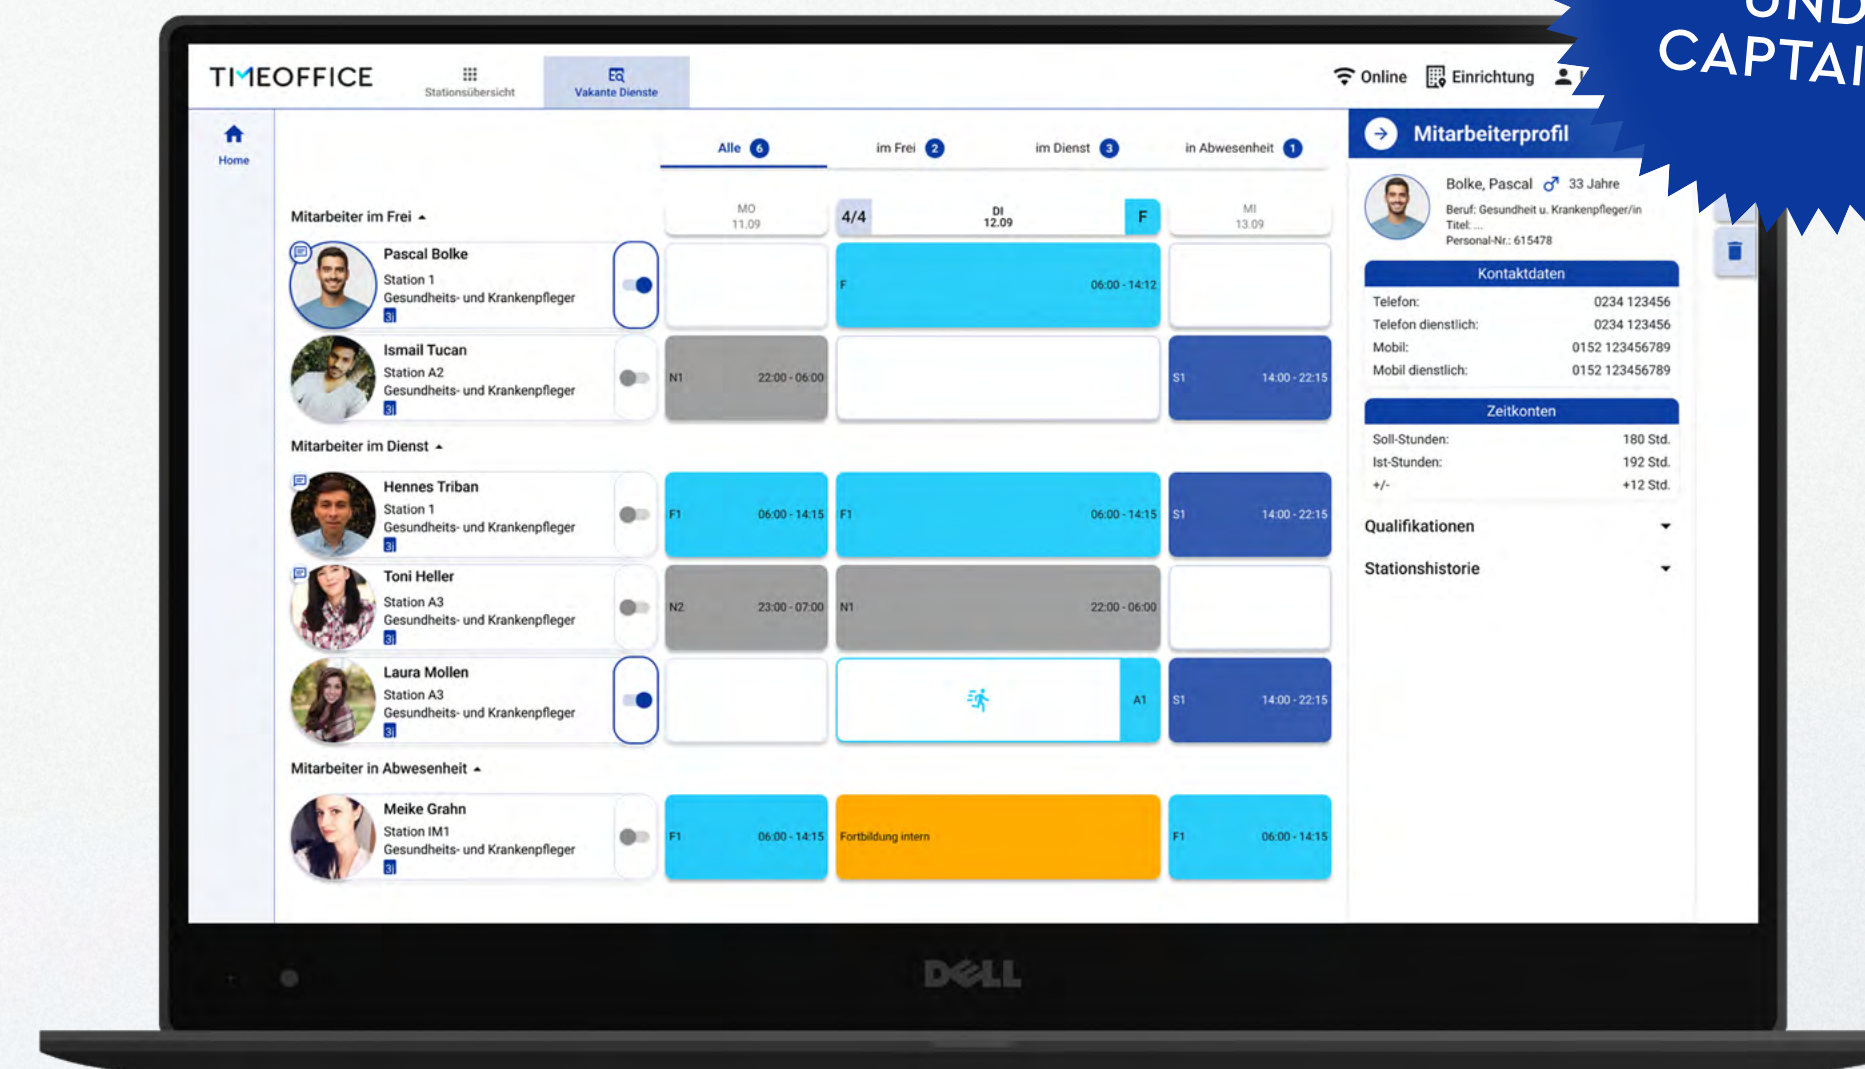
UND
CAPTAI

TIMEOFFICE
Stationsübersicht
Vakante Dienste
Online
Einrichtung

Home

Alle 6
im Frei 2
im Dienst 3
in Abwesenheit 1

Mitarbeiter im Frei

MO 11.09
4/4
DI 12.09
F
MI 13.09

Pascal Bolke
Station 1
Gesundheits- und Krankenpfleger

F 06:00 - 14:12

Ismail Tucan
Station A2
Gesundheits- und Krankenpfleger

N1 22:00 - 06:00
S1 14:00 - 22:15

Mitarbeiter im Dienst

Hennes Triban
Station 1
Gesundheits- und Krankenpfleger

F1 06:00 - 14:15
F1 06:00 - 14:15
S1 14:00 - 22:15

Toni Heller
Station A3
Gesundheits- und Krankenpfleger

N2 23:00 - 07:00
N1 22:00 - 06:00

Laura Mollen
Station A3
Gesundheits- und Krankenpfleger

A1
S1 14:00 - 22:15

Mitarbeiter in Abwesenheit

Meike Grahn
Station IM1
Gesundheits- und Krankenpfleger

F1 06:00 - 14:15
Fortbildung intern
F1 06:00 - 14:15

Mitarbeiterprofil

Bolke, Pascal 33 Jahre
Beruf: Gesundheit u. Krankenpfleger/in
Titel: ...
Personal-Nr.: 615478

Kontaktdaten

| Telefon: | 0234 123456 |
|---|---|
| Telefon dienstlich: | 0234 123456 |
| Mobil: | 0152 123456789 |
| Mobil dienstlich: | 0152 123456789 |

Zeitkonten

| Soll-Stunden: | 180 Std. |
|---|---|
| Ist-Stunden: | 192 Std. |
| +/- | +12 Std. |

Qualifikationen
Stationshistorie

DELL